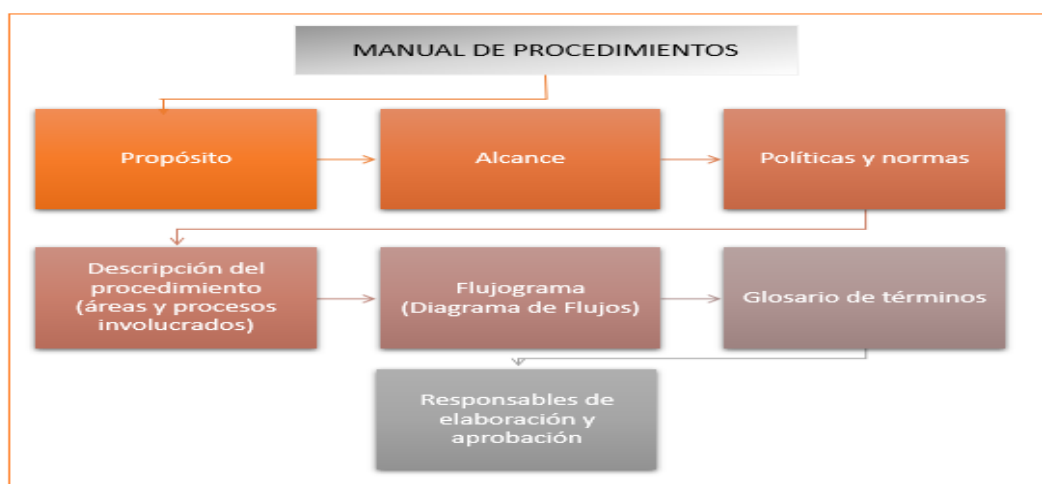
MANUAL DE PROCEDIMIENTOS

Propósito

Alcance

Políticas y normas

Descripción del procedimiento (áreas y procesos involucrados)

Flujograma (Diagrama de Flujos)

Glosario de términos

Responsables de elaboración y aprobación